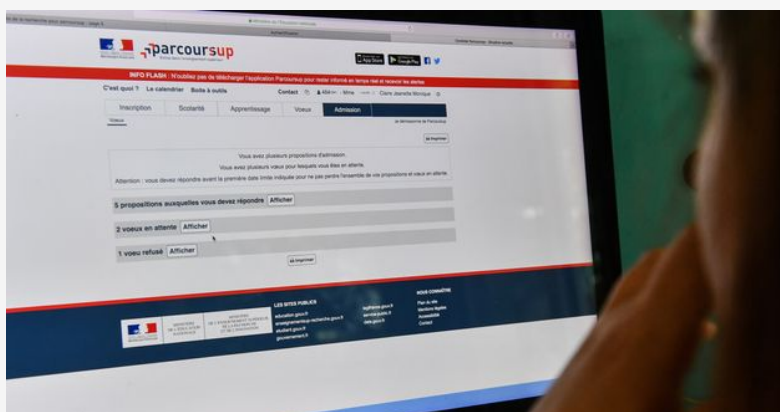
parcoursup

INFO FLASH : N'oubliez pas de télécharger l'application Parcoursup pour rester informé en temps réel et recevoir les alertes

C'est quoi ? Le calendrier Boîte à outils

Contact

Inscription Scolarité Apprentissage Voeux Admission

Voeux

Imprimer

Vous avez plusieurs propositions d'admission.

Vous avez plusieurs voeux pour lesquels vous êtes en attente.

Attention : vous devez répondre avant la première date limite indiquée pour ne pas perdre l'ensemble de vos propositions et voeux en attente.

5 propositions auxquelles vous devez répondre Afficher

2 voeux en attente Afficher

1 voeu refusé Afficher

Imprimer

LES SITES PUBLICS

education.gouv.fr

enseignementsup-recherche.gouv.fr

etudiant.gouv.fr

gouvernement.fr

legifrance.gouv.fr

service-public.fr

data.gouv.fr

NOUS CONNAÎTRE

Plan du site

Mentions légales

Accessibilité

Contact